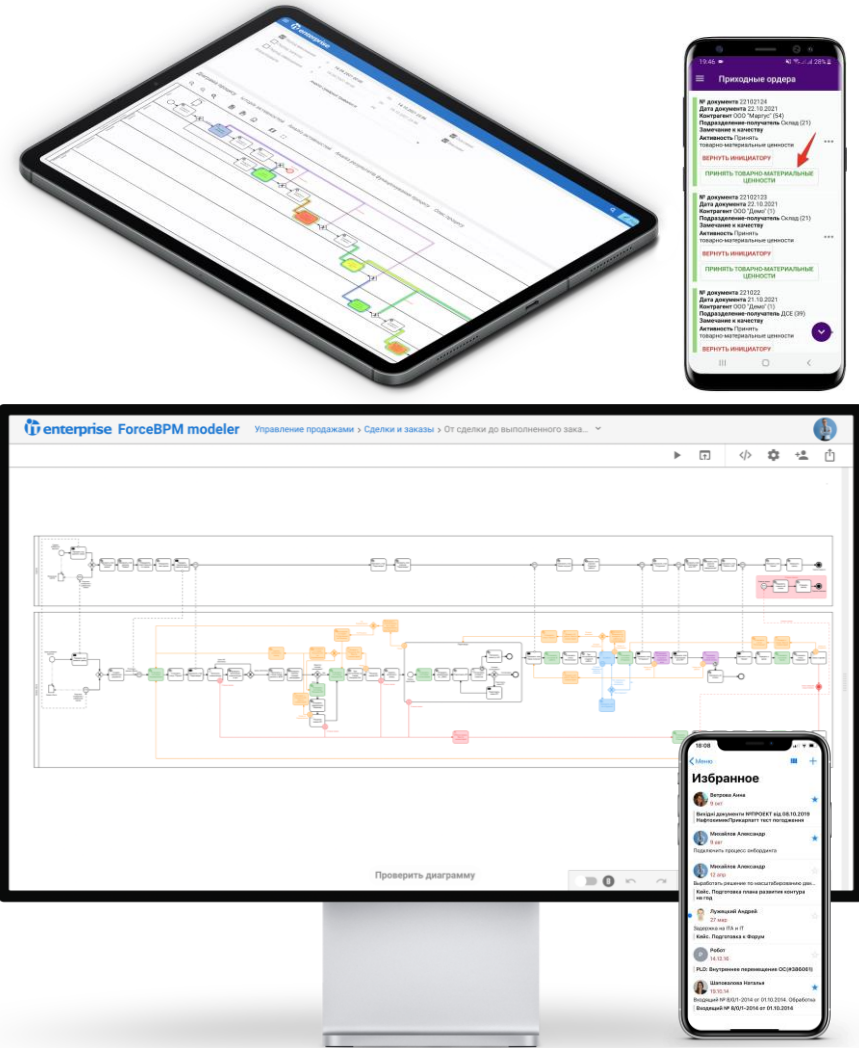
enterprise

19:46
Приходные ордера

№ документа 22102124
Дата документа 22.10.2021
Контрагент ООО "Маргус" (54)
Подразделение-получатель Склад (21)
Замечание к качеству
Активность Принять товарно-материальные ценности
ВЕРНУТЬ ИНИЦИАТОРУ
ПРИНЯТЬ ТОВАРНО-МАТЕРИАЛЬНЫЕ ЦЕННОСТИ

№ документа 22102123
Дата документа 22.10.2021
Контрагент ООО "Демо" (1)
Подразделение-получатель Склад (21)
Замечание к качеству
Активность Принять товарно-материальные ценности
ВЕРНУТЬ ИНИЦИАТОРУ
ПРИНЯТЬ ТОВАРНО-МАТЕРИАЛЬНЫЕ ЦЕННОСТИ

№ документа 221022
Дата документа 21.10.2021
Контрагент ООО "Демо" (1)
Подразделение-получатель ДСЕ (39)
Замечание к качеству
Активность Принять товарно-материальные ценности
ВЕРНУТЬ ИНИЦИАТОРУ

enterprise ForceBPM modeler Управление продажами > Сделки и заказы > От сделки до выполненного зака...

Проверить диаграмму

18:08
Меню
Избранное
Ветрова Анна
9 лет
Вхідні документи №ПРОЕКТ від 08.10.2019 Нафтохімія/Прикарпаття тест погодження
Михайлов Александр
Подключить процесс онбординга
Михайлов Александр
12 лет
Выработать решение по масштабированию реш...
Кейс. Подготовка плана развития контура на год
Лужецкий Андрей
27 мар
Задержка на ITA и IT
Кейс. Подготовка к Форуму
Робот
14.10.16
PLD: Внутреннее перемещение ОС(#386001)
Шаповалова Наталья
10.10.14
Входящий № 8/0/1-2014 от 01.10.2014. Обработка
Входящий № 8/0/1-2014 от 01.10.2014